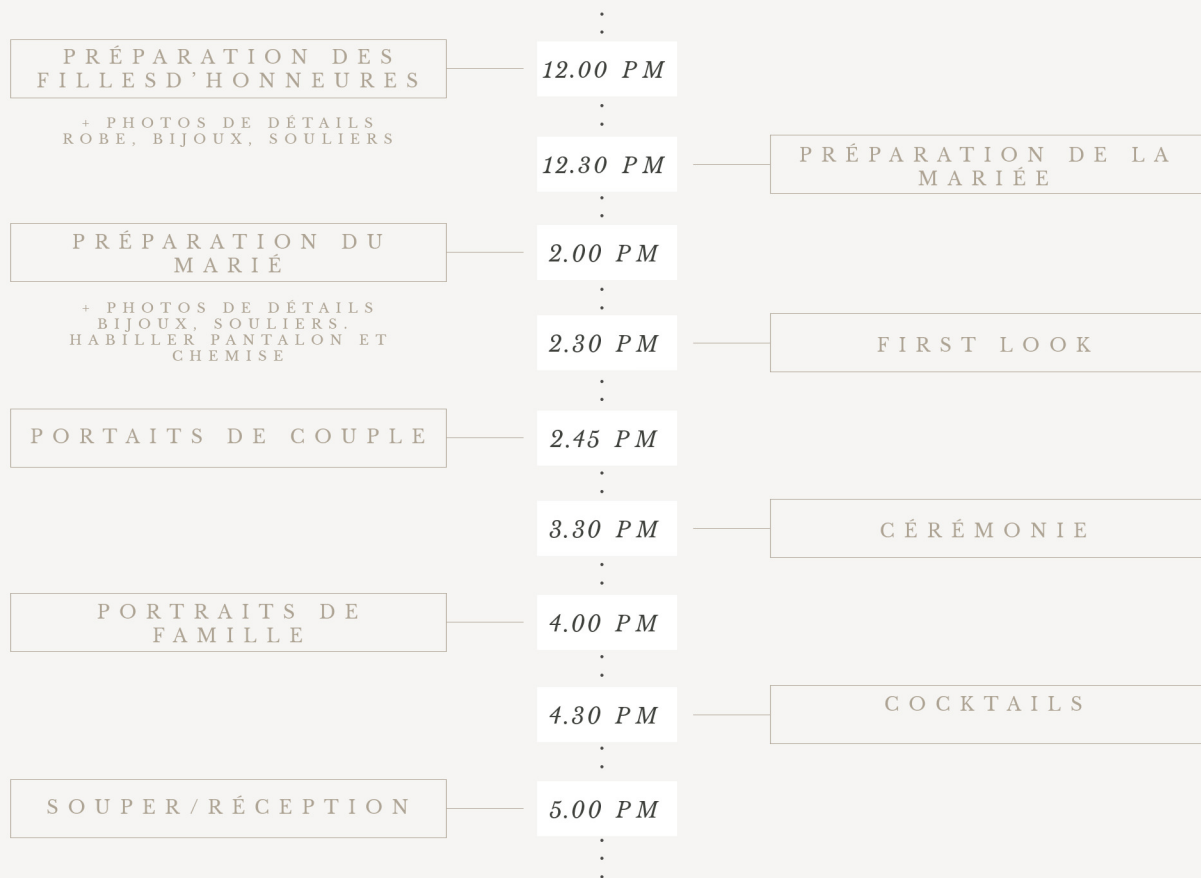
PRÉPARATION DES FILLESD'HONNEURES

12.00 PM

+ PHOTOS DE DÉTAILS ROBE, BIJOUX, SOULIERS

12.30 PM

PRÉPARATION DE LA MARIÉE

PRÉPARATION DU MARIÉ

2.00 PM

+ PHOTOS DE DÉTAILS BIJOUX, SOULIERS, HABILLER PANTALON ET CHEMISE

2.30 PM

FIRST LOOK

PORTAITS DE COUPLE

2.45 PM

3.30 PM

CÉRÉMONIE

PORTRAITS DE FAMILLE

4.00 PM

4.30 PM

COCKTAILS

SOUPER/RÉCEPTION

5.00 PM